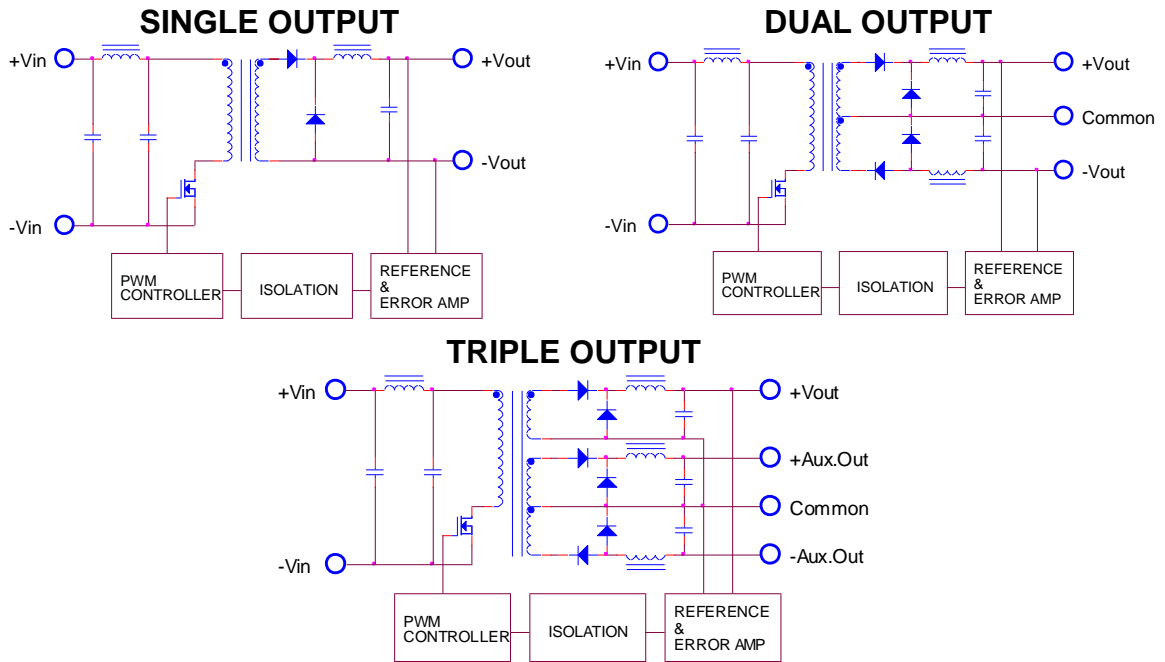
SINGLE OUTPUT

+Vin

-Vin

+Vout

-Vout

PWM CONTROLLER

ISOLATION

REFERENCE & ERROR AMP

DUAL OUTPUT

+Vin

-Vin

+Vout

Common

-Vout

PWM CONTROLLER

ISOLATION

REFERENCE & ERROR AMP

TRIPLE OUTPUT

+Vin

-Vin

+Vout

+Aux.Out

Common

-Aux.Out

PWM CONTROLLER

ISOLATION

REFERENCE & ERROR AMP